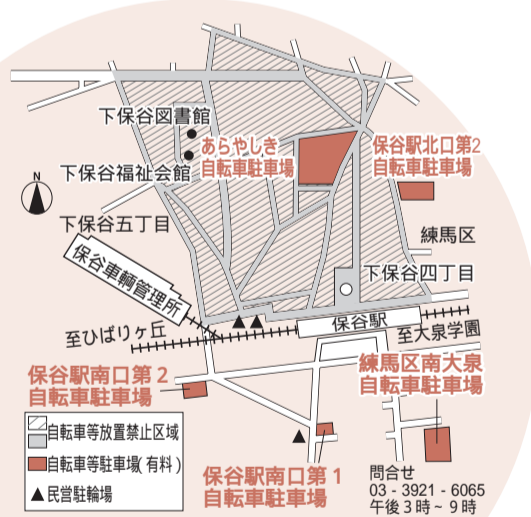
下保谷図書館

あらやしき
自転車駐車場

保谷駅北口第2
自転車駐車場

下保谷福祉会館

N

下保谷五丁目

練馬区

保谷車輌管理所

下保谷四丁目

至ひばりヶ丘

保谷駅

至大泉学園

保谷駅南口第2
自転車駐車場

練馬区南大泉
自転車駐車場

自転車等放置禁止区域
自転車等駐車場（有料）
▲ 民営駐輪場

保谷駅南口第1
自転車駐車場

問合せ
03 - 3921 - 6065
午後3時～9時